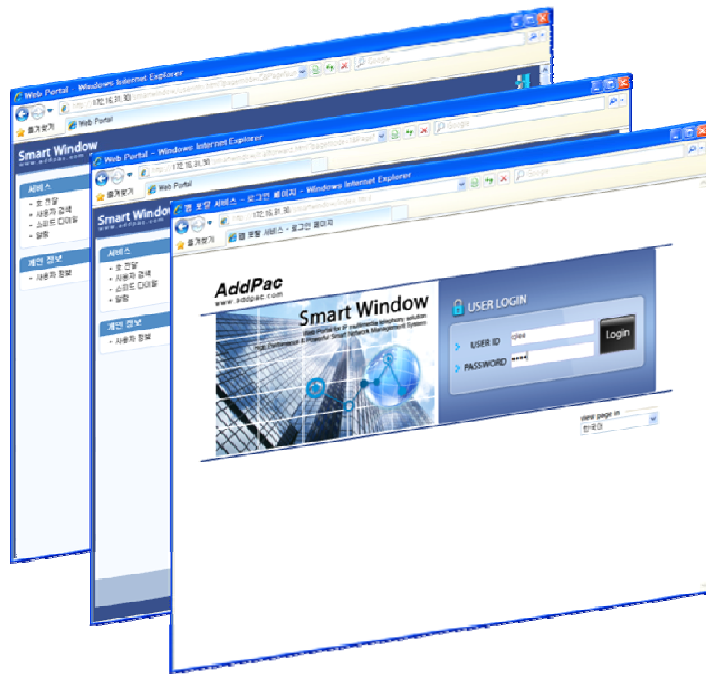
Web Portal - Windows Internet Explorer
http://172.16.31.30/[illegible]
Google
즐겨찾기
Web Portal
Smart Window
서비스
• 호 전달
• 사용자 검색
• 스피드 다이얼
• 알람
개인 정보
• 사용자 정보

Web Portal - Windows Internet Explorer
http://172.16.31.30/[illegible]
Google
즐겨찾기
Web Portal
Smart Window
www.addpac.com
서비스
• 호 전달
• 사용자 검색
• 스피드 다이얼
• 알람
개인 정보
• 사용자 정보

웹 포탈 서비스 - 로그인 페이지 - Windows Internet Explorer
http://172.16.31.30/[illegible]
Google
즐겨찾기
웹 포탈 서비스 - 로그인 페이지
AddPac
www.addpac.com
Smart Window
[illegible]
USER LOGIN
USER ID
PASSWORD
Login
View page in
한국어